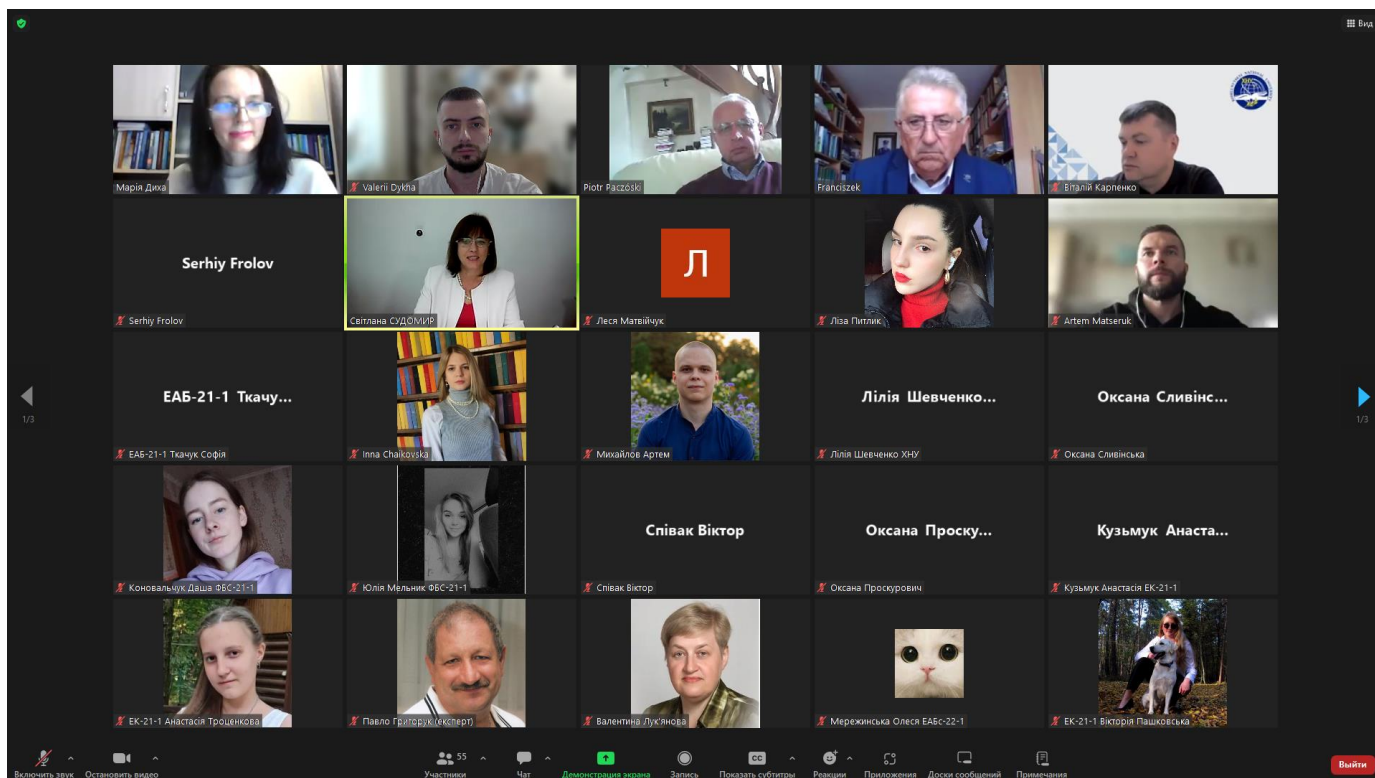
Вид

Марія Диха

Valerii Dykha

Piotr Paczóski

Franciszek

Віталій Карпенко

Serhiy Frolov

Serhiy Frolov

Світлана СУДОМИР

Л

Леся Матвійчук

Ліза Питлик

Artem Matseruk

1/3

ЕАБ-21-1 Ткачу...

ЕАБ-21-1 Ткачук Софія

Inna Chaikovska

Михайлов Артем

Лілія Шевченко...

Лілія Шевченко ХНУ

Оксана Сливінс...

Оксана Сливінська

1/3

Коновальчук Даша ФБС-21-1

Юлія Мельник ФБС-21-1

Співак Віктор

Співак Віктор

Оксана Проску...

Оксана Проскурович

Кузьмук Анаста...

Кузьмук Анастасія ЕК-21-1

ЕК-21-1 Анастасія Троценкова

Павло Григорук (експерт)

Валентина Лук'янова

Мережинська Олеся ЕАБс-22-1

ЕК-21-1 Вікторія Пашковська

Включить звук

Остановить видео

55

Участники

Чат

Демонстрация экрана

Запись

CC

Показать субтитры

Реакции

Приложения

Доски сообщений

Примечания

Выйти